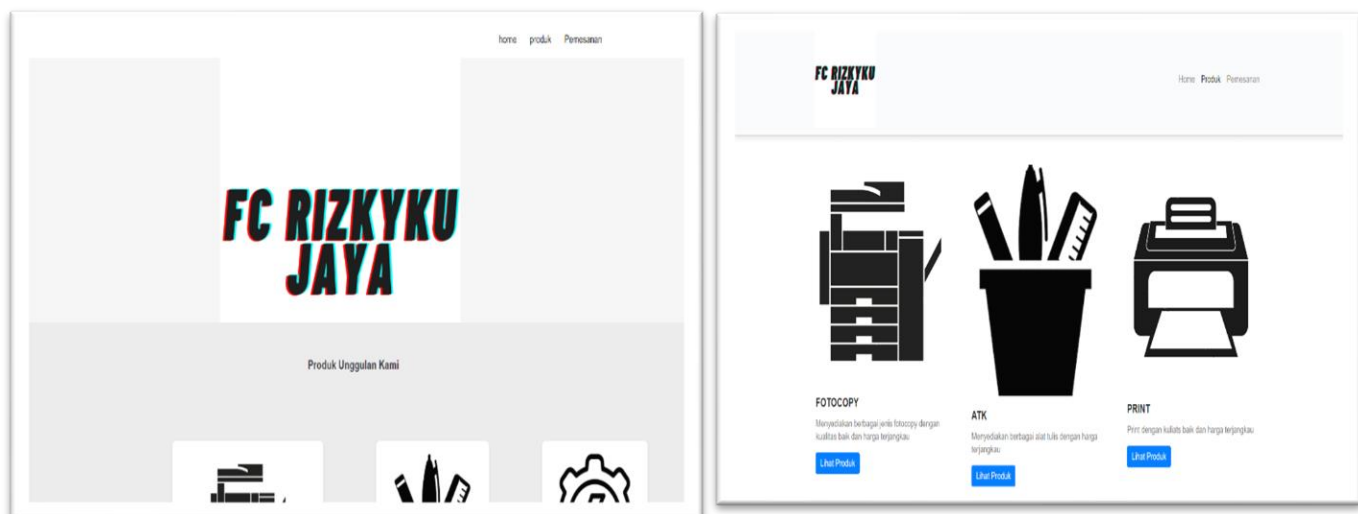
home produk Pemesanan

FC RIZKYKU JAYA

Produk Unggulan Kami

FC RIZKYKU JAYA

Home Produk Pemesanan

FOTOCOPY

Menyediakan berbagai jenis fotocopy dengan kualitas baik dan harga terjangkau

Lihat Produk

ATK

Menyediakan berbagai alat tulis dengan harga terjangkau

Lihat Produk

PRINT

Print dengan kulitas baik dan harga terjangkau

Lihat Produk